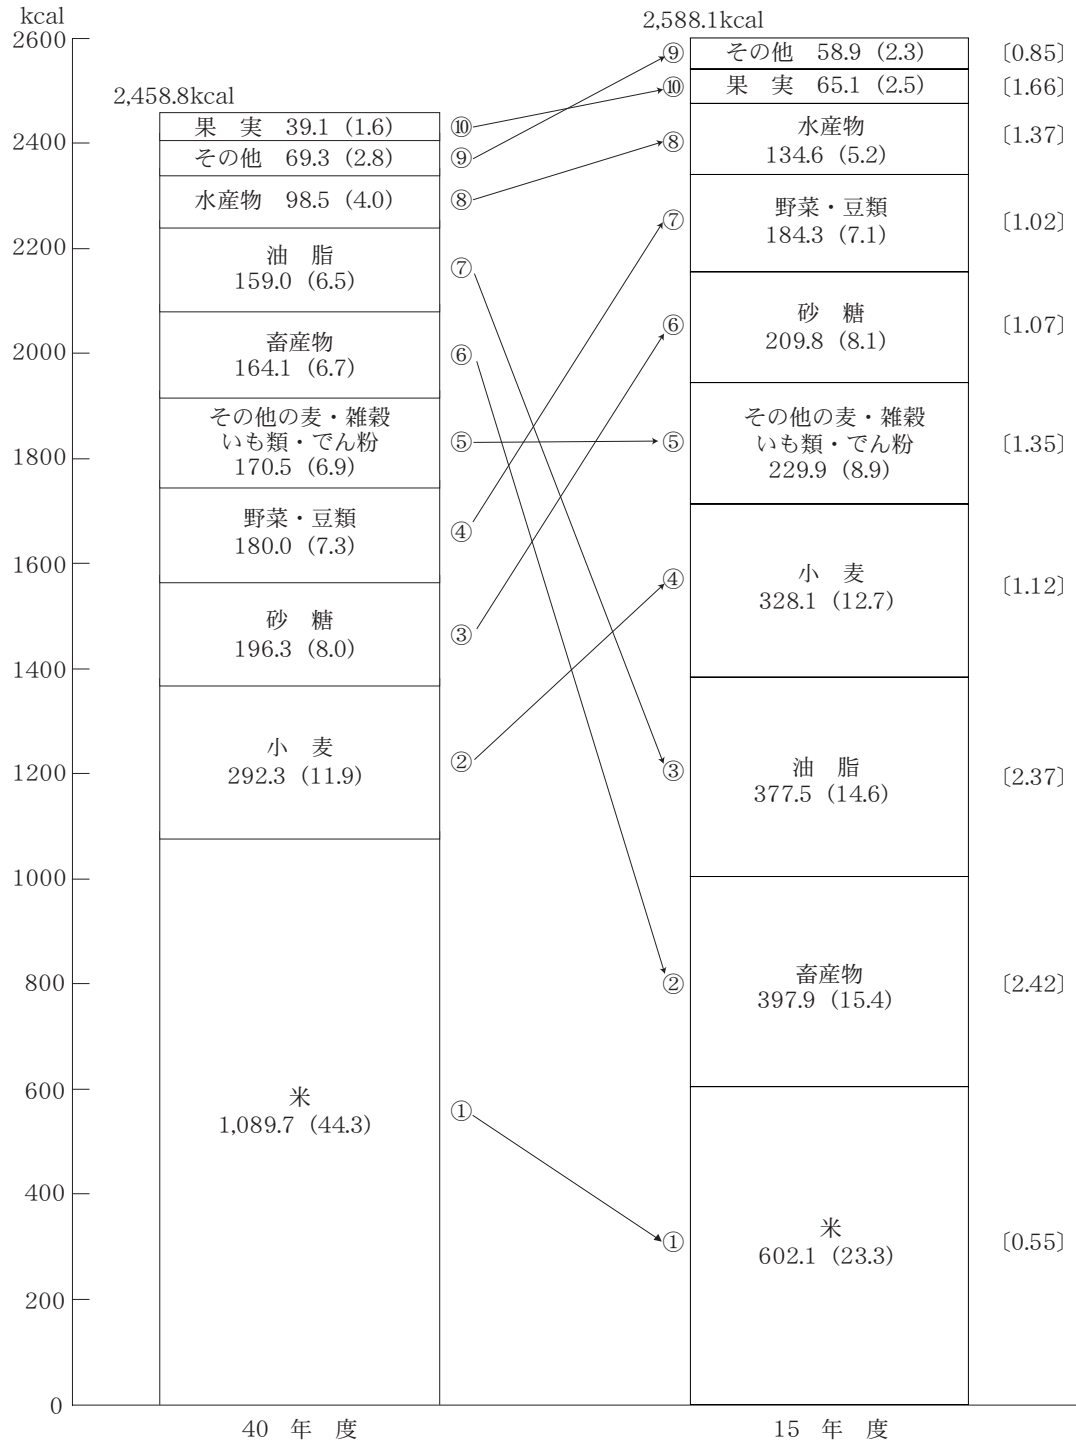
kcal
2600
2400
2200
2000
1800
1600
1400
1200
1000
800
600
400
200
0

2,458.8kcal

果　実　39.1（1.6）
その他　69.3（2.8）
水産物　98.5（4.0）
油　脂
159.0（6.5）
畜産物
164.1（6.7）
その他の麦・雑穀
いも類・でん粉
170.5（6.9）
野菜・豆類
180.0（7.3）
砂　糖
196.3（8.0）
小　麦
292.3（11.9）
米
1,089.7（44.3）

40　年　度

⑩
⑨
⑧
⑦
⑥
⑤
④
③
②
①

⑨
⑩
⑧
⑦
⑥
⑤
④
③
②
①

2,588.1kcal

その他　58.9（2.3）
果　実　65.1（2.5）
水産物
134.6（5.2）
野菜・豆類
184.3（7.1）
砂　糖
209.8（8.1）
その他の麦・雑穀
いも類・でん粉
229.9（8.9）
小　麦
328.1（12.7）
油　脂
377.5（14.6）
畜産物
397.9（15.4）
米
602.1（23.3）

15　年　度

〔0.85〕
〔1.66〕
〔1.37〕
〔1.02〕
〔1.07〕
〔1.35〕
〔1.12〕
〔2.37〕
〔2.42〕
〔0.55〕